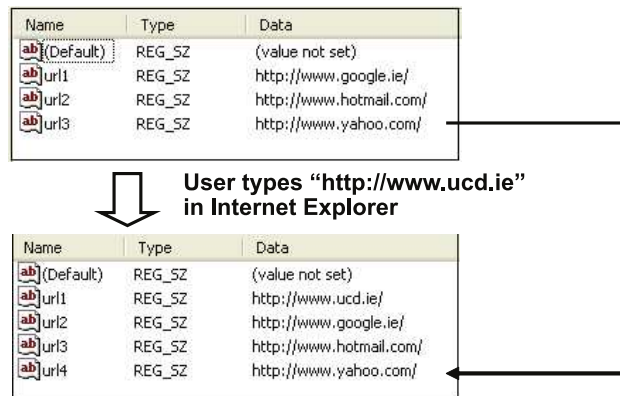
| Name | Type | Data |
|---|---|---|
| ab (Default) | REG_SZ | (value not set) |
| ab url1 | REG_SZ | http://www.google.ie/ |
| ab url2 | REG_SZ | http://www.hotmail.com/ |
| ab url3 | REG_SZ | http://www.yahoo.com/ |

User types "http://www.ucd.ie" in Internet Explorer

| Name | Type | Data |
|---|---|---|
| ab (Default) | REG_SZ | (value not set) |
| ab url1 | REG_SZ | http://www.ucd.ie/ |
| ab url2 | REG_SZ | http://www.google.ie/ |
| ab url3 | REG_SZ | http://www.hotmail.com/ |
| ab url4 | REG_SZ | http://www.yahoo.com/ |